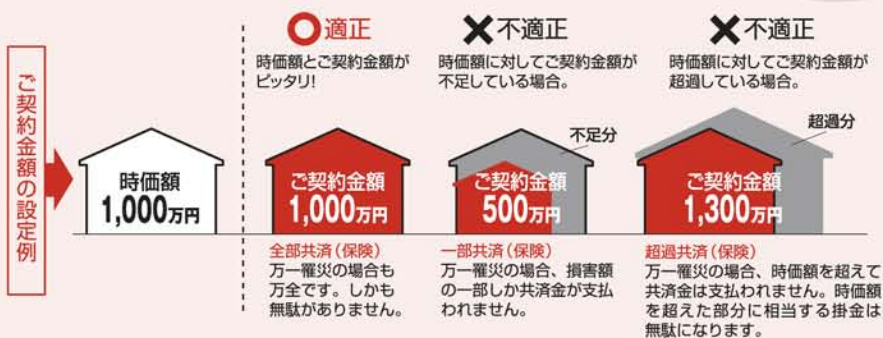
ご契約金額の設定例

時価額
1,000万円

○適正
時価額とご契約金額がピッタリ!

ご契約金額
1,000万円

全部共済(保険)
万一罹災の場合も万全です。しかも無駄がありません。

✕不適正
時価額に対してご契約金額が不足している場合。

不足分

ご契約金額
500万円

一部共済(保険)
万一罹災の場合、損害額の一部しか共済金が支払われません。

✕不適正
時価額に対してご契約金額が超過している場合。

超過分

ご契約金額
1,300万円

超過共済(保険)
万一罹災の場合、時価額を超えて共済金は支払われません。時価額を超えた部分に相当する掛金は無駄になります。